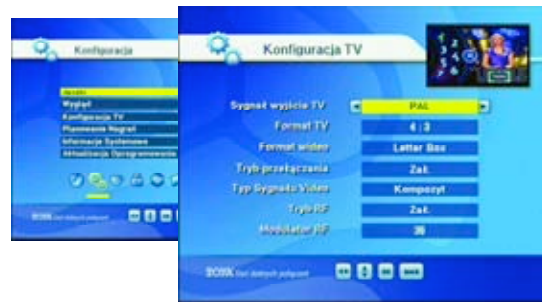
Konfiguracja

Język
Wygląd
Konfiguracja TV
Planowanie Nagrań
Informacje Systemowe
Aktualizacja Oprogramowania

Konfiguracja TV

Sygnał wyjścia TV
PAL
Format TV
4 : 3
Format wideo
Letter Box
Tryb przełączania
Zał.
Typ Sygnału Video
Kompozyt
Tryb RF
Zał.
Modulator RF
39